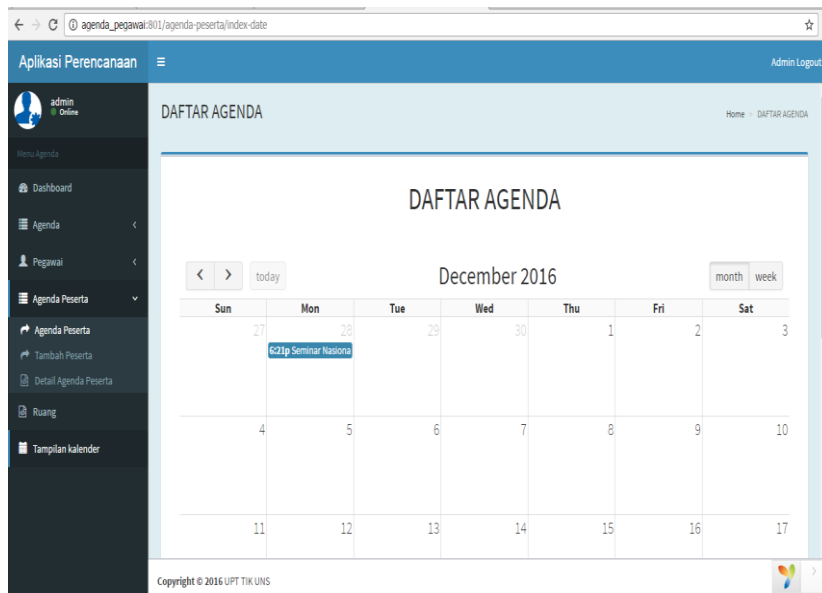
agenda_pegawai:801/agenda-peserta/index-date

Aplikasi Perencanaan

Admin Logout

admin
Online

Menu Agenda

Dashboard

Agenda

Pegawai

Agenda Peserta

Agenda Peserta

Tambah Peserta

Detail Agenda Peserta

Ruang

Tampilan kalender

DAFTAR AGENDA

Home > DAFTAR AGENDA

DAFTAR AGENDA

< > today

December 2016

month week

| Sun | Mon | Tue | Wed | Thu | Fri | Sat |
|---|---|---|---|---|---|---|
| 27 | 28 6:21p Seminar Nasiona | 29 | 30 | 1 | 2 | 3 |
| 4 | 5 | 6 | 7 | 8 | 9 | 10 |
| 11 | 12 | 13 | 14 | 15 | 16 | 17 |

Copyright © 2016 UPT TIK UNS